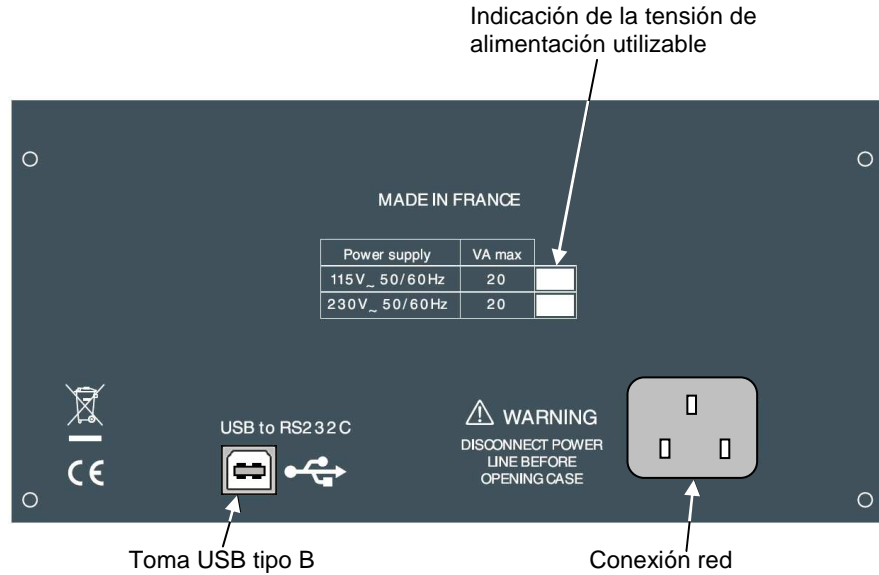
Indicación de la tensión de alimentación utilizable

MADE IN FRANCE

| Power supply | VA max | |
|---|---|---|
| 115V~ 50/60Hz | 20 | |
| 230V~ 50/60Hz | 20 | |

CE

USB to RS232C

⚠ WARNING
DISCONNECT POWER LINE BEFORE OPENING CASE

Toma USB tipo B

Conexión red